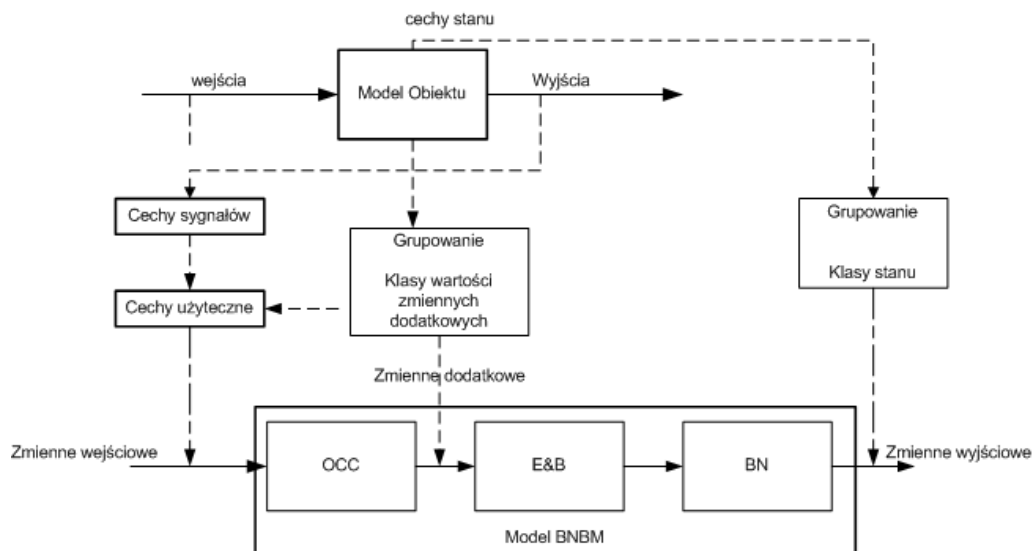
cechy stanu

wejścia

Model Obiektu

Wyjścia

Cechy sygnałów

Grupowanie

Klasy wartości zmiennych dodatkowych

Grupowanie

Klasy stanu

Cechy użyteczne

Zmienne dodatkowe

Zmienne wejściowe

OCC

E&B

BN

Zmienne wyjściowe

Model BNBM